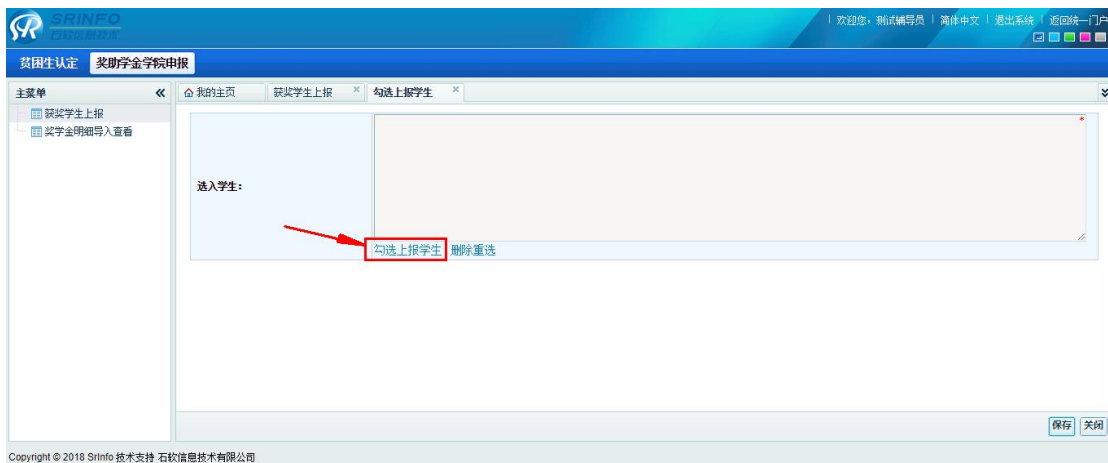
SRINFO
石软信息技术

| 欢迎您，测试辅导员 | 简体中文 | 退出系统 | 返回统一门户

贫困生认定 奖助学金学院申报

主菜单 «
获奖学生上报
奖学金明细导入查看

我的主页 获奖学生上报 × 勾选上报学生 ×

选入学生：

*

勾选上报学生 删除重选

保存 关闭

Copyright © 2018 SrInfo 技术支持 石软信息技术有限公司